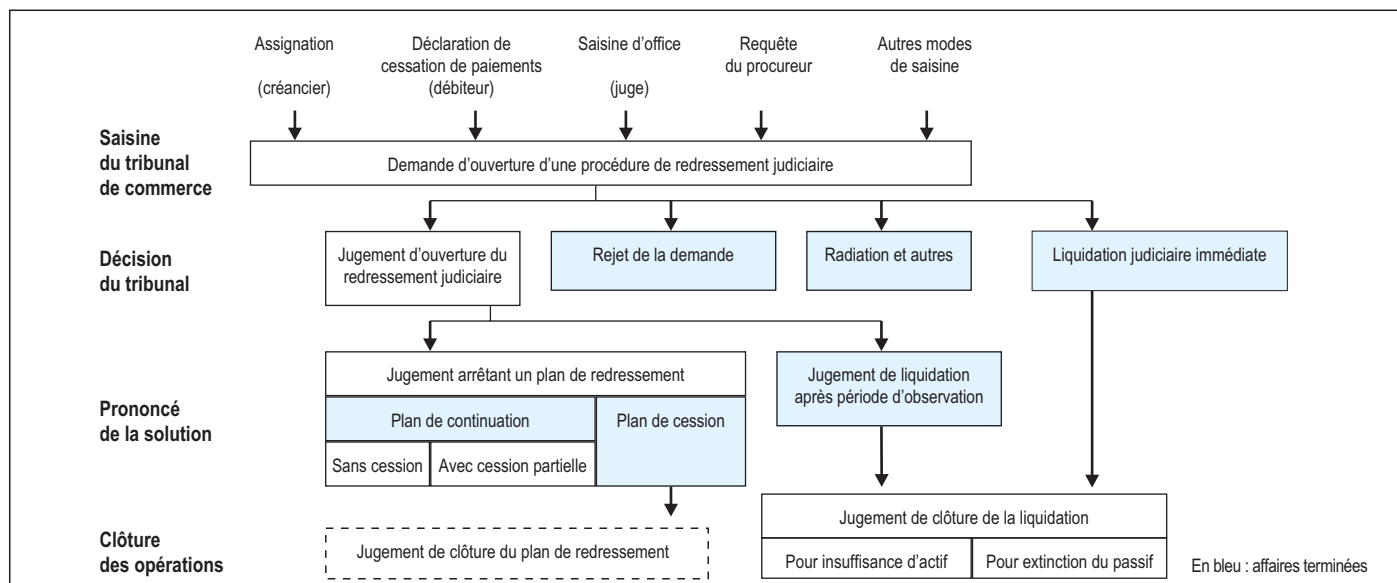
Assignation
(créancier)

Déclaration de cessation de paiements
(débiteur)

Saisine d'office
(juge)

Requête du procureur

Autres modes de saisine

Saisine du tribunal de commerce

Demande d'ouverture d'une procédure de redressement judiciaire

Décision du tribunal

Jugement d'ouverture du redressement judiciaire

Rejet de la demande

Radiation et autres

Liquidation judiciaire immédiate

Prononcé de la solution

Jugement arrêtant un plan de redressement

Plan de continuation

Sans cession

Avec cession partielle

Plan de cession

Jugement de liquidation après période d'observation

Clôture des opérations

Jugement de clôture du plan de redressement

Jugement de clôture de la liquidation

Pour insuffisance d'actif

Pour extinction du passif

En bleu : affaires terminées